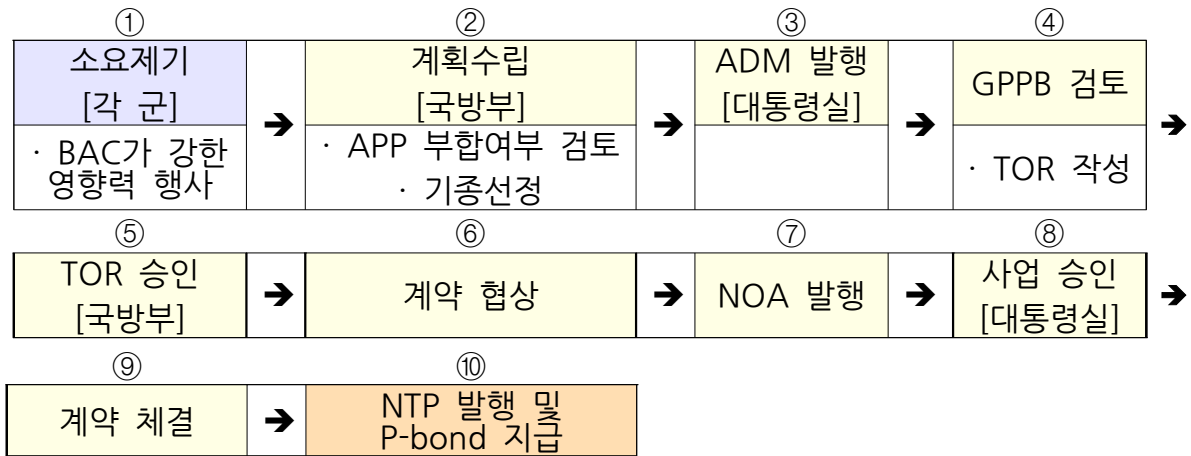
①
소요제기
[각 군]
· BAC가 강한 영향력 행사

➔

②
계획수립
[국방부]
· APP 부합여부 검토
· 기종선정

➔

③
ADM 발행
[대통령실]

➔

④
GPPB 검토
· TOR 작성

➔

⑤
TOR 승인
[국방부]

➔

⑥
계약 협상

➔

⑦
NOA 발행

➔

⑧
사업 승인
[대통령실]

➔

⑨
계약 체결

➔

⑩
NTP 발행 및
P-bond 지급